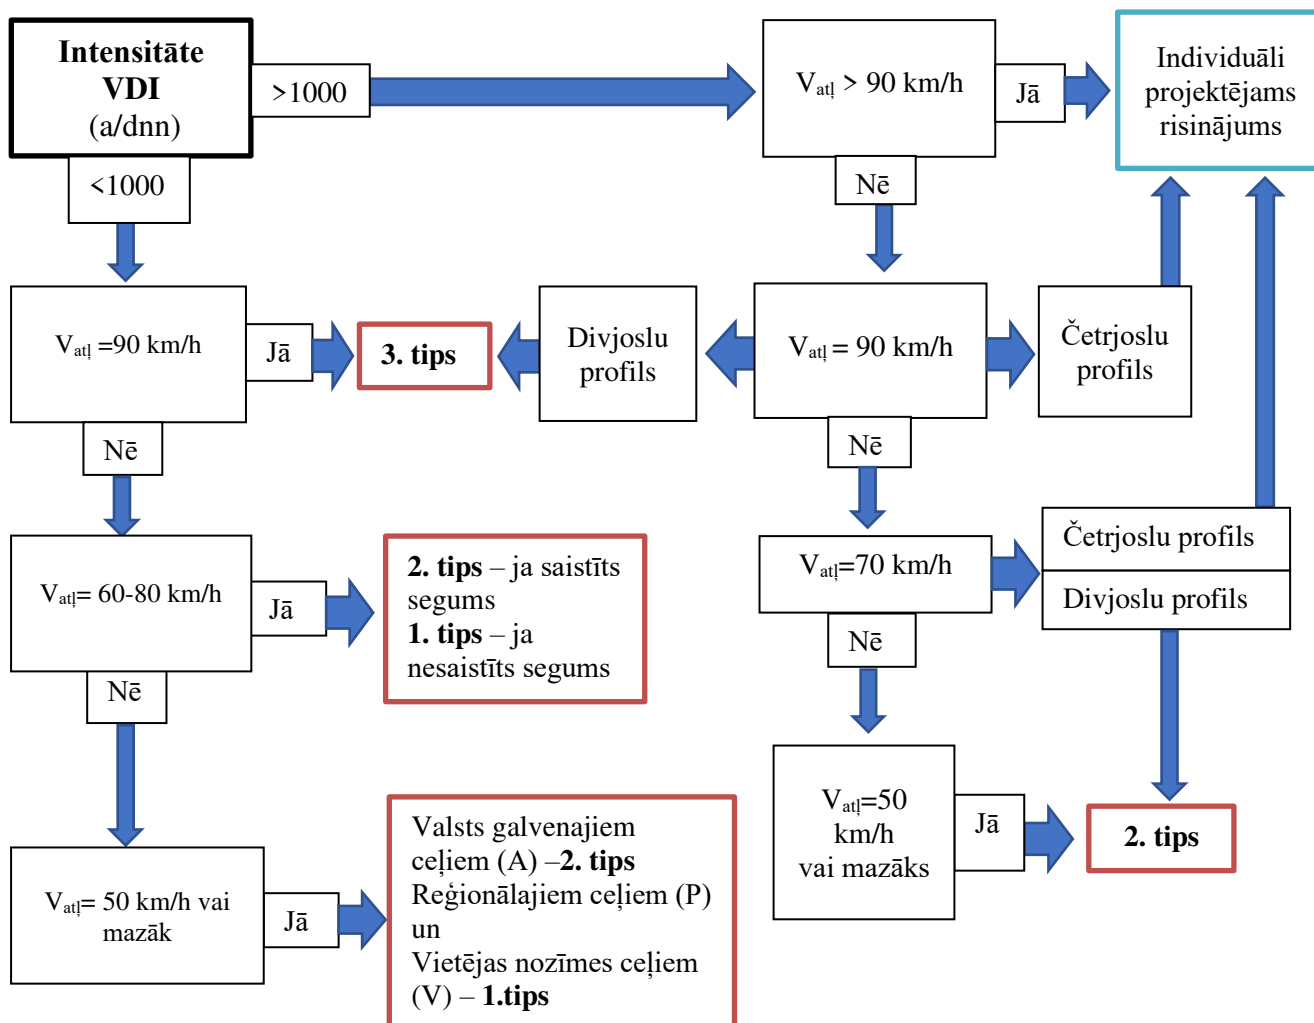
Intensitāte VDI (a/dnn)

>1000

<1000

$V_{atļ}$ > 90 km/h

Jā

Individuāli projektējams risinājums

Nē

$V_{atļ}$ =90 km/h

Jā

3. tips

Divjoslu profils

$V_{atļ}$ = 90 km/h

Četrjoslu profils

Nē

Nē

$V_{atļ}$= 60-80 km/h

Jā

2. tips – ja saistīts segums
1. tips – ja nesaistīts segums

$V_{atļ}$=70 km/h

Četrjoslu profils

Divjoslu profils

Nē

Nē

$V_{atļ}$=50 km/h vai mazāks

Jā

2. tips

$V_{atļ}$= 50 km/h vai mazāk

Jā

Valsts galvenajiem ceļiem (A) –2. tips
Reģionālajiem ceļiem (P) un
Vietējas nozīmes ceļiem (V) – 1.tips